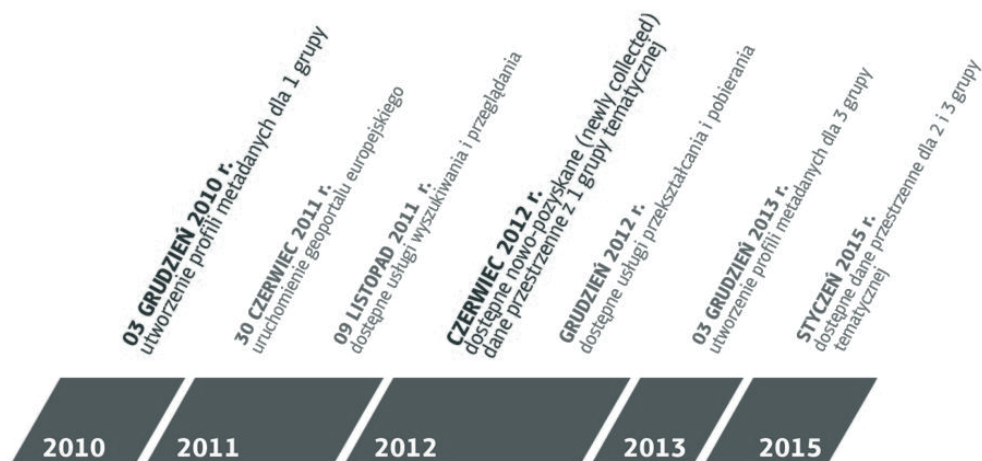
03 GRUDZIEŃ 2010 r.
utworzenie profili metadanych dla 1 grupy

30 CZERWIEC 2011 r.
uruchomienie geoportalu europejskiego

09 LISTOPAD 2011 r.
dostępne usługi wyszukiwania i przeglądania

CZERWIEC 2012 r.
dostępne nowo-pozyskane (newly collected) dane przestrzenne z 1 grupy tematycznej

GRUDZIEŃ 2012 r.
dostępne usługi przekształcania i pobierania

03 GRUDZIEŃ 2013 r.
utworzenie profili metadanych dla 3 grupy

STYCZEŃ 2015 r.
dostępne dane przestrzenne dla 2 i 3 grupy tematycznej

2010
2011
2012
2013
2015